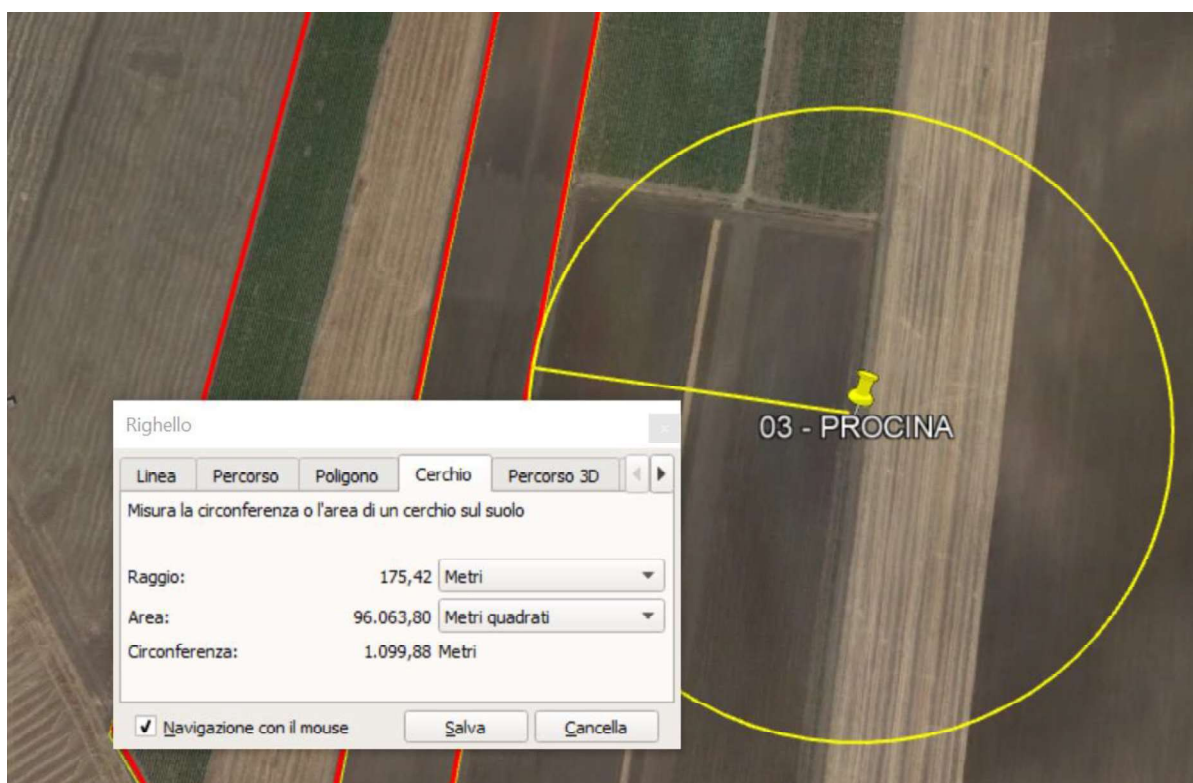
03 - PROCINA

Righello

Linea | Percorso | Poligono | Cerchio | Percorso 3D

Misura la circonferenza o l'area di un cerchio sul suolo

Raggio: 175,42 Metri

Area: 96.063,80 Metri quadrati

Circonferenza: 1.099,88 Metri

Navigazione con il mouse

Salva

Cancella